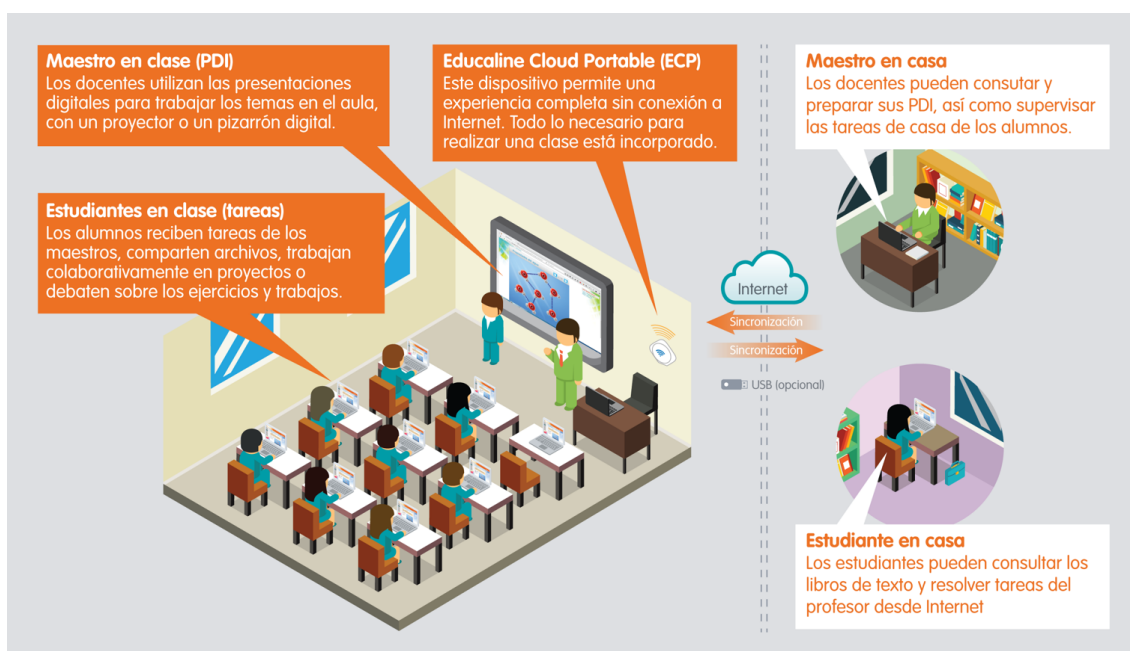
Maestro en clase (PDI)
Los docentes utilizan las presentaciones digitales para trabajar los temas en el aula, con un proyector o un pizarrón digital.

Educaline Cloud Portable (ECP)
Este dispositivo permite una experiencia completa sin conexión a Internet. Todo lo necesario para realizar una clase está incorporado.

Estudiantes en clase (tareas)
Los alumnos reciben tareas de los maestros, comparten archivos, trabajan colaborativamente en proyectos o debaten sobre los ejercicios y trabajos.

Maestro en casa
Los docentes pueden consultar y preparar sus PDI, así como supervisar las tareas de casa de los alumnos.

Internet

Sincronización

Sincronización

USB (opcional)

Estudiante en casa
Los estudiantes pueden consultar los libros de texto y resolver tareas del profesor desde Internet